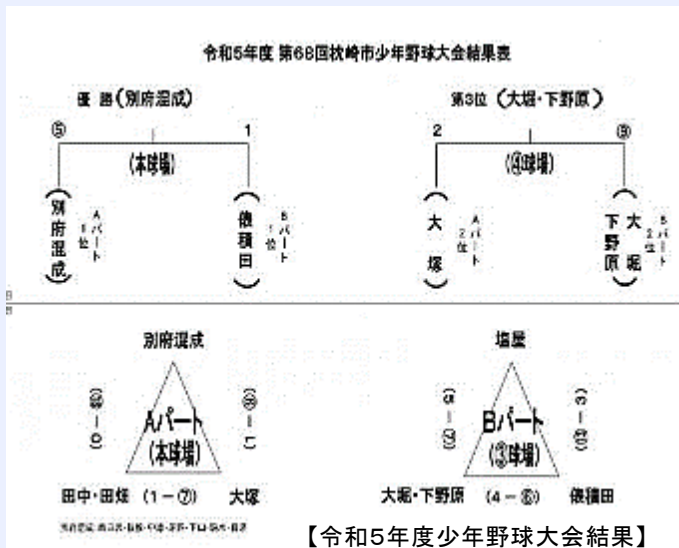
令和5年度 第68回枕崎市少年野球大会結果表

優 勝（別府混成）

⑤ 1

（本球場）

（別府混成） Aパート 1位

（俵積田） Bパート 1位

第3位（大堀・下野原）

2 ⑨

（③球場）

（大塚） Aパート 2位

（大堀 下野原） Bパート 2位

別府混成

Aパート
（本球場）

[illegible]

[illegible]

田中・田畑 （1－⑦） 大塚

塩屋

Bパート
（③球場）

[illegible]

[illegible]

大堀・下野原 （4－⑥） 俵積田

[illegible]

【令和5年度少年野球大会結果】